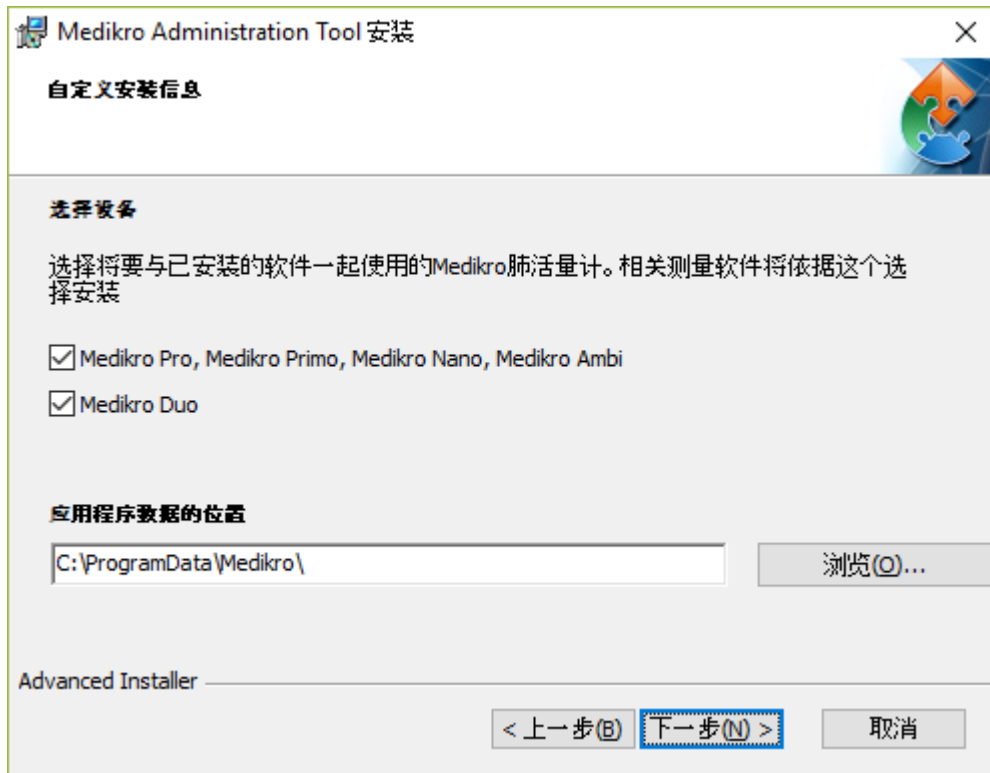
Medikro Administration Tool 安装

自定义安装信息

选择设备

选择将要与已安装的软件一起使用的Medikro肺活量计。相关测量软件将依据这个选择安装

Medikro Pro, Medikro Primo, Medikro Nano, Medikro Ambi

Medikro Duo

应用程序数据的位置

C:\ProgramData\Medikro\

浏览(O)...

Advanced Installer

< 上一步(B)

下一步(N) >

取消